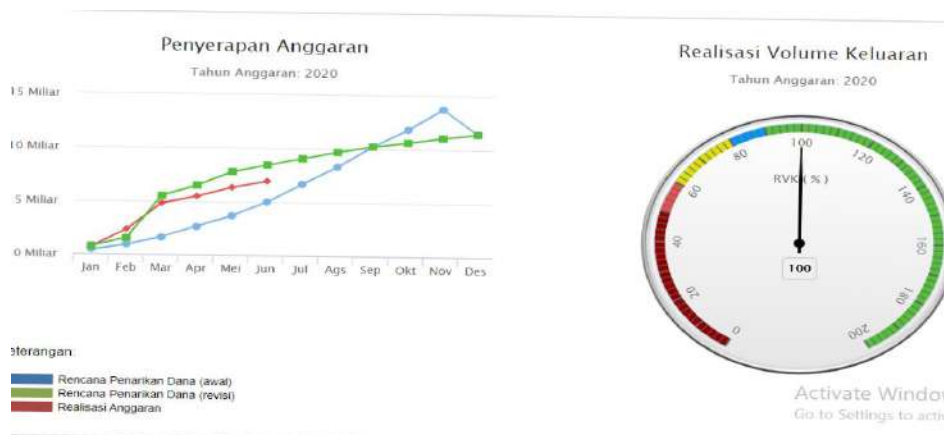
Penyerapan Anggaran

Tahun Anggaran: 2020

15 Miliar
10 Miliar
5 Miliar
0 Miliar

Jan Feb Mar Apr Mei Jun Jul Ags Sep Okt Nov Des

Realisasi Volume Keluaran

Tahun Anggaran: 2020

0 20 40 60 80 100 120 140 160 180 200

RVK ( % )

100

eterangan:

Rencana Penarikan Dana (awal)
Rencana Penarikan Dana (revisi)
Realisasi Anggaran

Activate Window
Go to Settings to acti